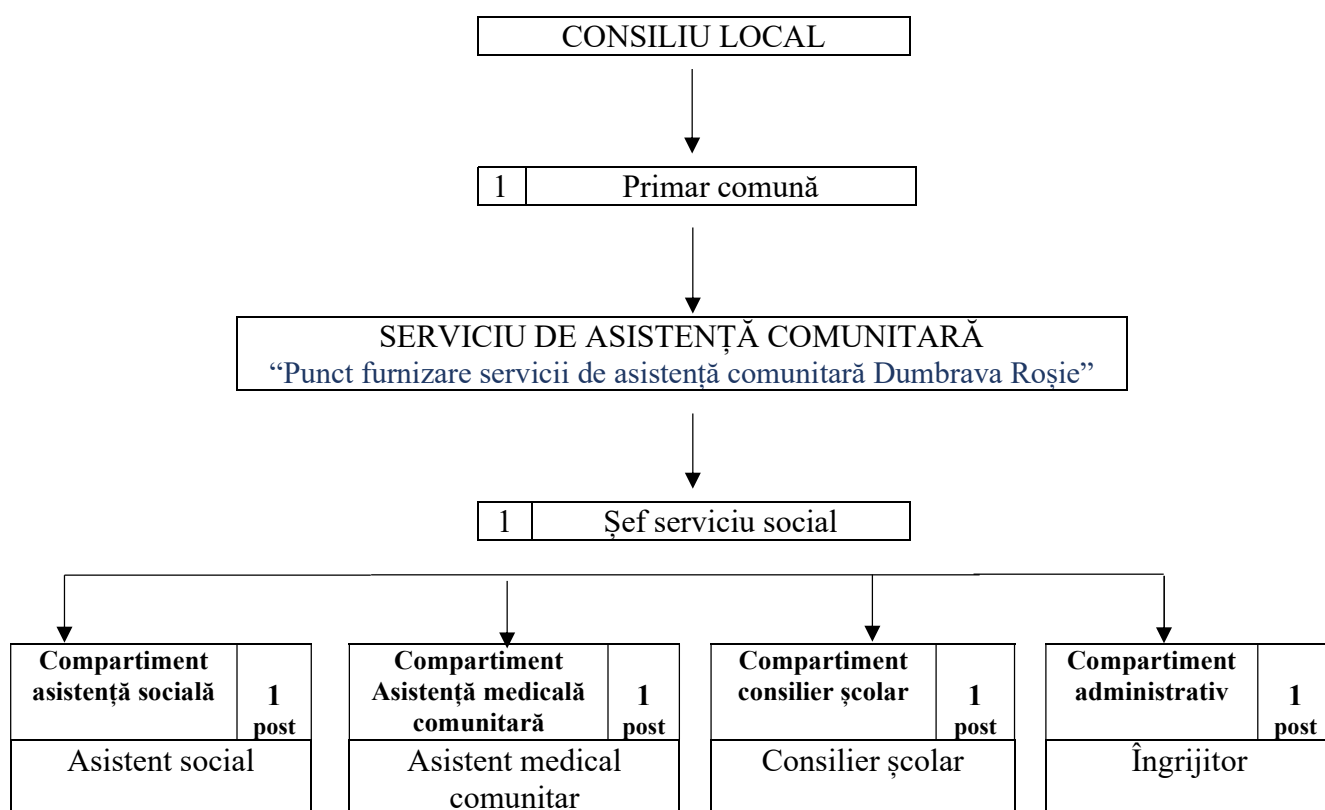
CONSILIU LOCAL

1 Primar comună

SERVICIU DE ASISTENȚĂ COMUNITARĂ
“Punct furnizare servicii de asistență comunitară Dumbrava Roșie”

1 Șef serviciu social

| Compartiment asistență socială | 1 post |
|---|---|
| Asistent social | |

| Compartiment Asistență medicală comunitară | 1 post |
|---|---|
| Asistent medical comunitar | |

| Compartiment consilier școlar | 1 post |
|---|---|
| Consilier școlar | |

| Compartiment administrativ | 1 post |
|---|---|
| Îngrijitor | |